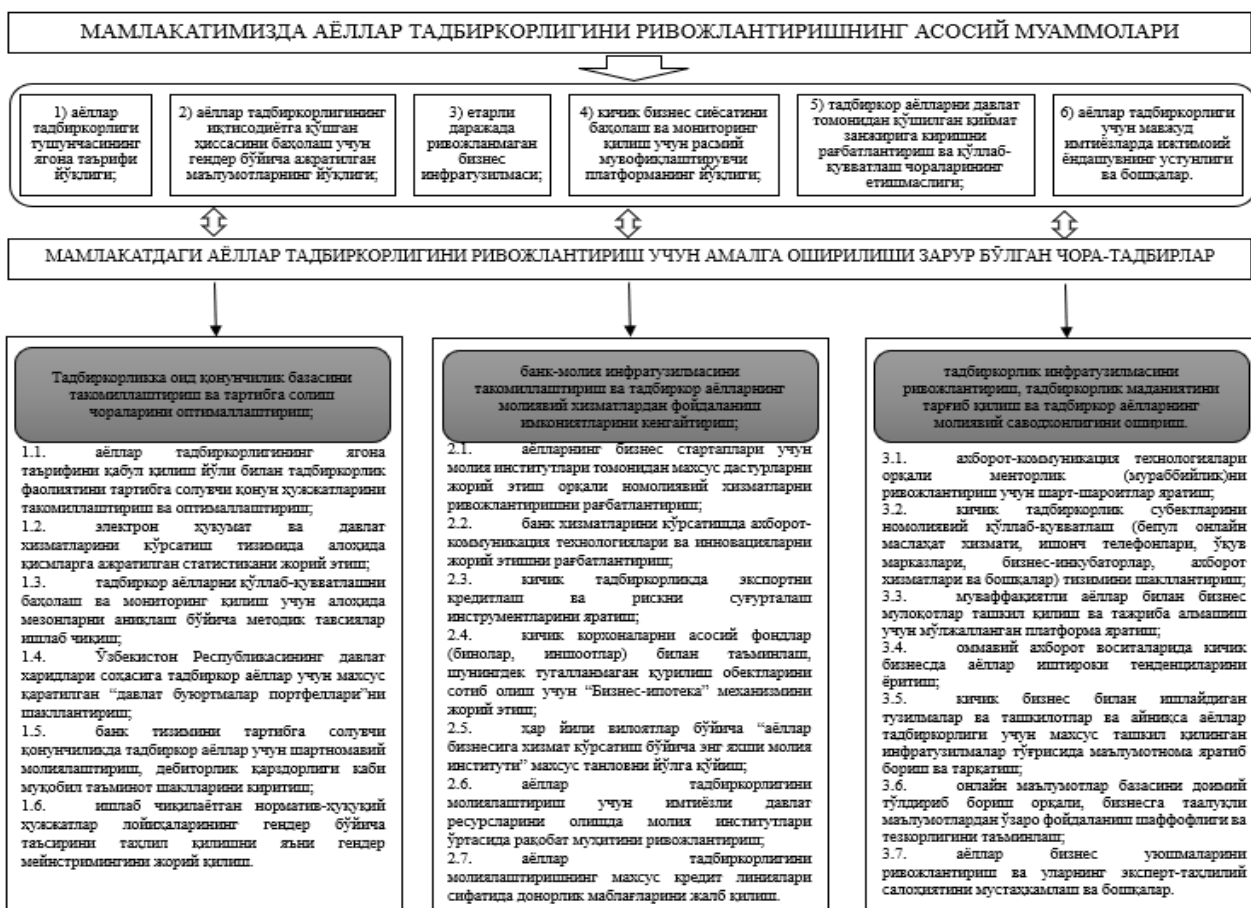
МАМЛАКАТИМИЗДА АЁЛЛАР ТАДБИРКОРЛИГИНИ РИВОЖЛАНТИРИШНИНГ АСОСИЙ МУАММОЛАРИ

1) аёллар тадбиркорлиги тушунчасининг ягона таърифи йўқлиги;

2) аёллар тадбиркорлигининг иқтисодиётга қўшган ҳиссасини баҳолаш учун гендер бўйича ажратилган маълумотларнинг йўқлиги;

3) етарли даражада ривожланмаган бизнес инфратузилмаси;

4) кичик бизнес сиёсатини баҳолаш ва мониторинг қилиш учун расмий мувофиқлаштирувчи платформанинг йўқлиги;

5) тадбиркор аёлларни давлат томонидан қўшилган қиймат занжирига киришни рағбатлантириш ва қўллаб-қувватлаш чораларининг етишмаслиги;

6) аёллар тадбиркорлиги учун мавжуд имтиёзларда ижтимоий ёндашувнинг устунлиги ва бошқалар.

МАМЛАКАТДАГИ АЁЛЛАР ТАДБИРКОРЛИГИНИ РИВОЖЛАНТИРИШ УЧУН АМАЛГА ОШИРИЛИШИ ЗАРУР БЎЛГАН ЧОРА-ТАДБИРЛАР

Тадбиркорликка оид қонунчилик базасини такомиллаштириш ва тартибга солиш чораларини оптималлаштириш;

1.1. аёллар тадбиркорлигининг ягона таърифини қабул қилиш йўли билан тадбиркорлик фаолиятини тартибга солувчи қонун ҳужжатларини такомиллаштириш ва оптималлаштириш;
1.2. электрон ҳукумат ва давлат хизматларини кўрсатиш тизимида алоҳида қисмларга ажратилган статистикани жорий этиш;
1.3. тадбиркор аёлларни қўллаб-қувватлашни баҳолаш ва мониторинг қилиш учун алоҳида мезонларни аниқлаш бўйича методик тавсиялар ишлаб чиқиш;
1.4. Ўзбекистон Республикасининг давлат харидлари соҳасига тадбиркор аёллар учун махсус қаратилган "давлат буюртмалар портфеллари"ни шакллантириш;
1.5. банк тизимини тартибга солувчи қонунчиликда тадбиркор аёллар учун шартномавий молиялаштириш, дебиторлик қарздорлиги каби муқобил таъминот шаклларини киритиш;
1.6. ишлаб чиқилаётган норматив-ҳуқуқий ҳужжатлар лойиҳаларининг гендер бўйича таъсирини таҳлил қилишни яъни гендер мейнстримингини жорий қилиш.

банк-молия инфратузилмасини такомиллаштириш ва тадбиркор аёлларнинг молиявий хизматлардан фойдаланиш имкониятларини кенгайтириш;

2.1. аёлларнинг бизнес стартаплари учун молия институтлари томонидан махсус дастурларни жорий этиш орқали номолиявий хизматларни ривожлантиришни рағбатлантириш;
2.2. банк хизматларини кўрсатишда ахборот-коммуникация технологиялари ва инновацияларни жорий этишни рағбатлантириш;
2.3. кичик тадбиркорликда экспортни кредитлаш ва рискни суғурталаш инструментларини яратиш;
2.4. кичик корхоналарни асосий фондлар (бинолар, иншоотлар) билан таъминлаш, шунингдек тугалланмаган қурилиш обектларини сотиб олиш учун "Бизнес-ипотека" механизмини жорий этиш;
2.5. ҳар йили вилоятлар бўйича "аёллар бизнесига хизмат кўрсатиш бўйича энг яхши молия институти" махсус танловни йўлга қўйиш;
2.6. аёллар тадбиркорлигини молиялаштириш учун имтиёзли давлат ресурсларини олишда молия институтлари ўртасида рақобат муҳитини ривожлантириш;
2.7. аёллар тадбиркорлигини молиялаштиришнинг махсус кредит линиялари сифатида донорлик маблағларини жалб қилиш.

тадбиркорлик инфратузилмасини ривожлантириш, тадбиркорлик маданиятини тарғиб қилиш ва тадбиркор аёлларнинг молиявий саводхонлигини ошириш.

3.1. ахборот-коммуникация технологиялари орқали менторлик (мураббийлик)ни ривожлантириш учун шарт-шароитлар яратиш;
3.2. кичик тадбиркорлик субектларини номолиявий қўллаб-қувватлаш (бепул онлайн маслаҳат хизмати, ишонч телефонлари, ўқув марказлари, бизнес-инкубаторлар, ахборот хизматлари ва бошқалар) тизимини шакллантириш;
3.3. муваффақиятли аёллар билан бизнес мулоқотлар ташкил қилиш ва тажриба алмашиш учун мўлжалланган платформа яратиш;
3.4. оммавий ахборот воситаларида кичик бизнесда аёллар иштироки тенденцияларини ёритиш;
3.5. кичик бизнес билан ишлайдиган тузилмалар ва ташкилотлар ва айниқса аёллар тадбиркорлиги учун махсус ташкил қилинган инфратузилмалар тўғрисида маълумотнома яратиб бориш ва тарқатиш;
3.6. онлайн маълумотлар базасини доимий тўлдириб бориш орқали, бизнесга таалуқли маълумотлардан ўзаро фойдаланиш шаффофлиги ва тезкорлигини таъминлаш;
3.7. аёллар бизнес уюшмаларини ривожлантириш ва уларнинг эксперт-таҳлилий салоҳиятини мустаҳкамлаш ва бошқалар.